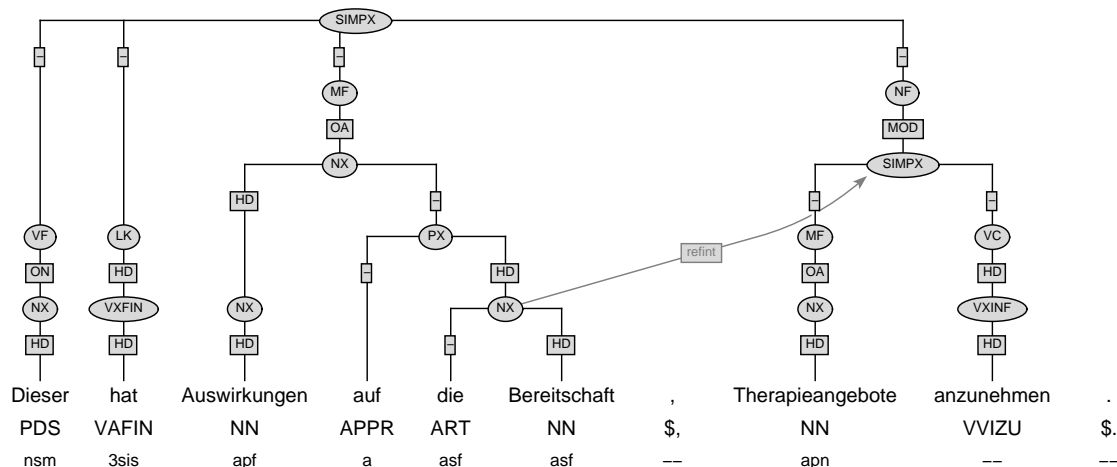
SIMPX

–
–
–
–

MF
NF

OA
MOD

NX
SIMPX

HD
–
–
–

VF
LK
PX
refint
MF
VC

ON
HD
–
HD
OA
HD

NX
VXFIN
NX
NX
NX
VXINF

HD
HD
HD
–
HD
HD
HD

Dieser hat Auswirkungen auf die Bereitschaft , Therapieangebote anzunehmen .

PDS VAFIN NN APPR ART NN $, NN VVIZU $.

nsm 3sis apf a asf asf –– apn –– ––